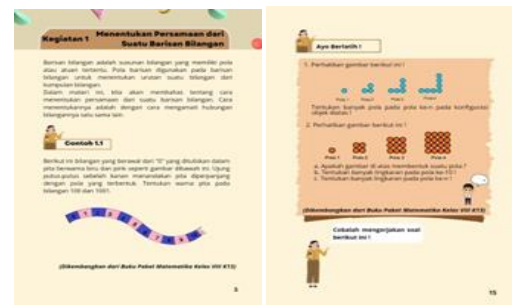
Kegiatan 1 Menentukan Persamaan dari Suatu Barisan Bilangan

Barisan bilangan adalah susunan bilangan yang memiliki pola atau aturan tertentu. Pola barisan digunakan pada barisan bilangan untuk menentukan urutan suatu bilangan dari kumpulan bilangan.
Dalam materi ini, kita akan membahas tentang cara menentukan persamaan dari suatu barisan bilangan. Cara menentukannya adalah dengan cara mengamati hubungan bilangannya satu sama lain.

Contoh 1.1

Berikut ini bilangan yang berawal dari "0" yang dituliskan dalam pita berwarna biru dan pink seperti gambar dibawah ini. Ujung putus-putus sebelah kanan merupakan pita diperpanjang dengan pola yang terbentuk. Tentukan warna pita pada bilangan 100 dan 1001.

(Dikembangkan dari Buku Paket Matematika Kelas VIII K13)

3

Ayo Berlatih !

1. Perhatikan gambar berikut ini !

Pola 1 Pola 2 Pola 3 Pola 4 Pola 5

Tentukan banyak pola pada pola ke-n pada konfigurasi objek diatas !

2. Perhatikan gambar berikut ini !

Pola 1 Pola 2 Pola 3 Pola 4

a. Apakah gambar di atas membentuk suatu pola ?
b. Tentukan banyak lingkaran pada pola ke-10 !
c. Tentukan banyak lingkaran pada pola ke-n !

(Dikembangkan dari Buku Paket Matematika Kelas VIII K13)

Cobalah mengerjakan soal berikut ini !

15